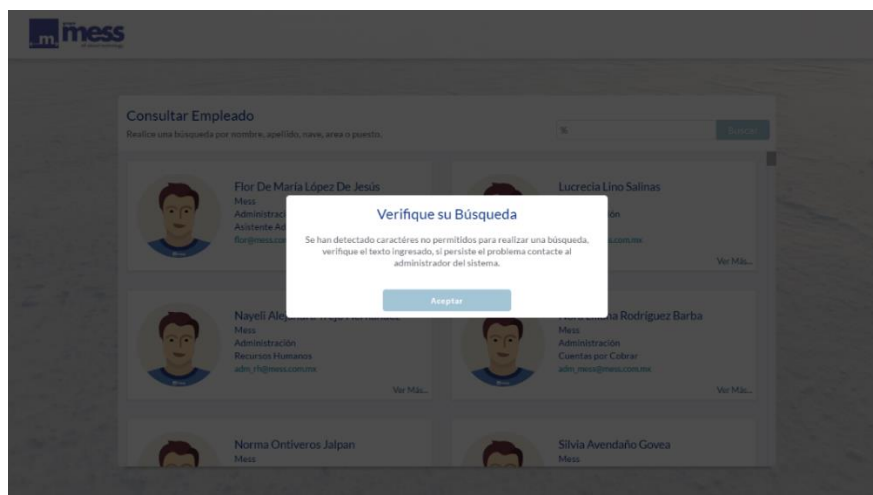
m mess

Consultar Empleado
Realice una búsqueda por nombre, apellido, nave, area o puesto.

%

Buscar

Flor De María López De Jesús
Mess
Administraci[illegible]
Asistente Ad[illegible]
flor@mess.co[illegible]

Lucrecia Lino Salinas
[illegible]ón
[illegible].com.mx
Ver Más...

Verifique su Búsqueda

Se han detectado caractéres no permitidos para realizar una búsqueda, verifique el texto ingresado, si persiste el problema contacte al administrador del sistema.

Aceptar

Nayeli Ale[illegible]
Mess
Administración
Recursos Humanos
adm_rh@mess.com.mx
Ver Más...

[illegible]a Rodríguez Barba
Mess
Administración
Cuentas por Cobrar
adm_mess@mess.com.mx
Ver Más...

Norma Ontiveros Jalpan
Mess

Silvia Avendaño Govea
Mess